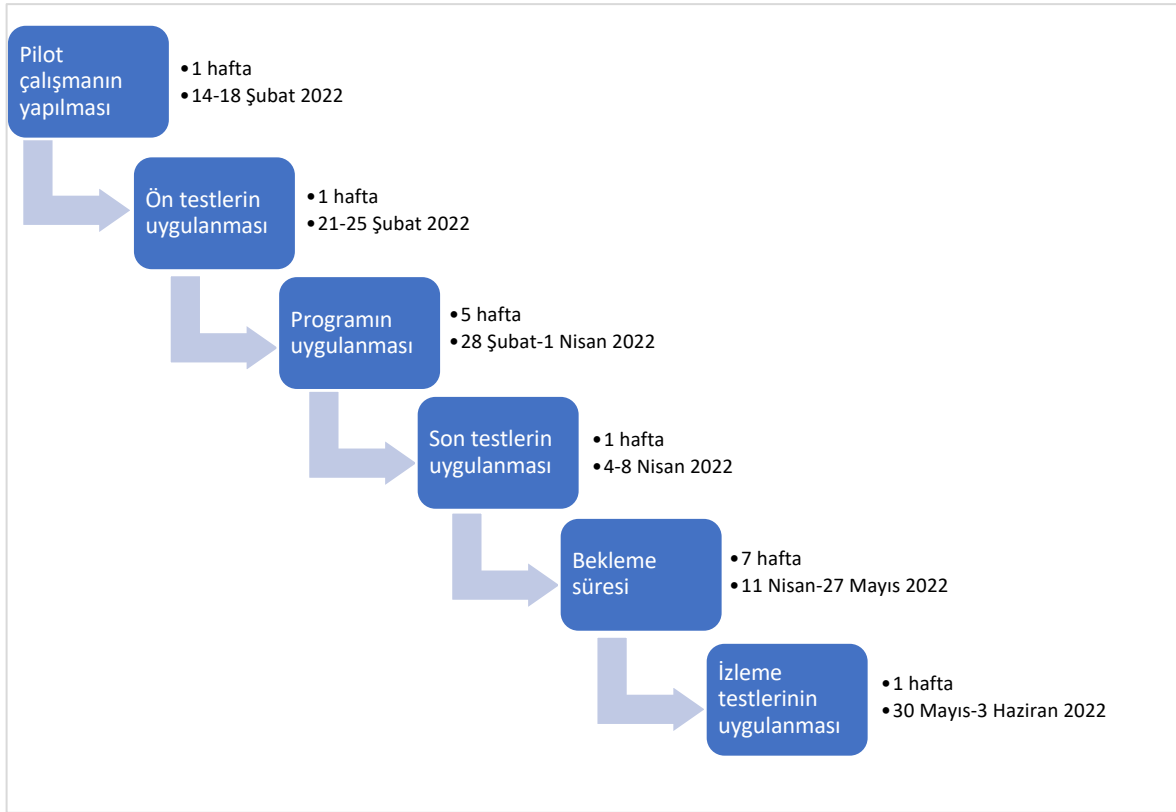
Pilot çalışmanın yapılması

• 1 hafta
• 14-18 Şubat 2022

Ön testlerin uygulanması

• 1 hafta
• 21-25 Şubat 2022

Programın uygulanması

• 5 hafta
• 28 Şubat-1 Nisan 2022

Son testlerin uygulanması

• 1 hafta
• 4-8 Nisan 2022

Bekleme süresi

• 7 hafta
• 11 Nisan-27 Mayıs 2022

İzleme testlerinin uygulanması

• 1 hafta
• 30 Mayıs-3 Haziran 2022